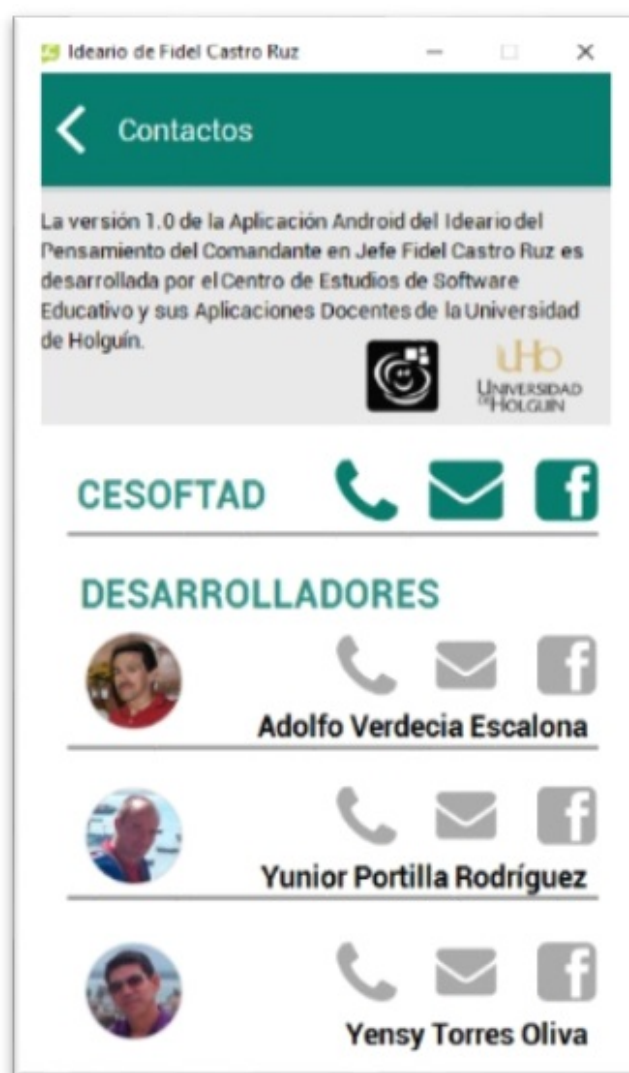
Ideario de Fidel Castro Ruz

Contactos

La versión 1.0 de la Aplicación Android del Ideario del Pensamiento del Comandante en Jefe Fidel Castro Ruz es desarrollada por el Centro de Estudios de Software Educativo y sus Aplicaciones Docentes de la Universidad de Holguín.

uHo
UNIVERSIDAD DE HOLGUIN

CESOFTAD

DESARROLLADORES

Adolfo Verdecia Escalona

Yunior Portilla Rodríguez

Yensy Torres Oliva